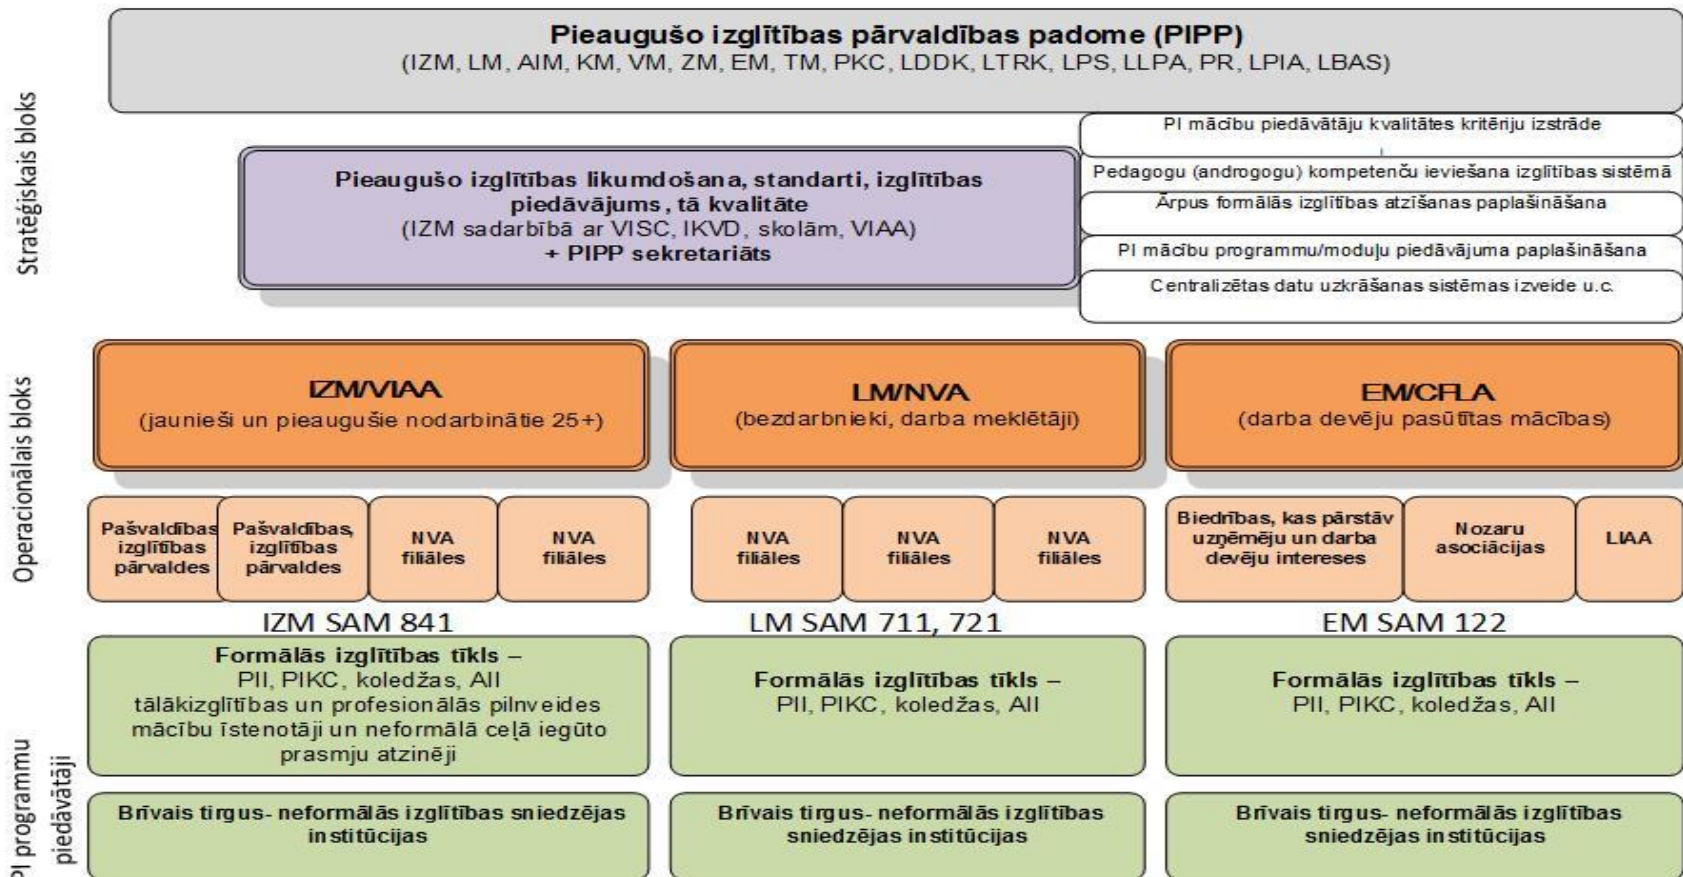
Pieaugušo izglītības pārvaldības padome (PIPP)
(IZM, LM, AIM, KM, VM, ZM, EM, TM, PKC, LDDK, LTRK, LPS, LLPA, PR, LPIA, LBAS)

Stratēģiskais bloks

Pieaugušo izglītības likumdošana, standarti, izglītības piedāvājums, tā kvalitāte
(IZM sadarbībā ar VISC, IKVD, skolām, VIAA)
+ PIPP sekretariāts

PI mācību piedāvātāju kvalitātes kritēriju izstrāde
Pedagogu (andragogu) kompetenču ieviešana izglītības sistēmā
Ārpus formālās izglītības atzīšanas paplašināšana
PI mācību programmu/moduļu piedāvājuma paplašināšana
Centralizētas datu uzkrāšanas sistēmas izveide u.c.

Operacionālais bloks

IZM/VIAA
(jaunieši un pieaugušie nodarbinātie 25+)

LM/NVA
(bezdarbnieki, darba meklētāji)

EM/CFLA
(darba devēju pasūtītas mācības)

Pašvaldības izglītības pārvaldes
Pašvaldības, izglītības pārvaldes
NVA filiāles
NVA filiāles
NVA filiāles
NVA filiāles
NVA filiāles
Biedrības, kas pārstāv uzņēmēju un darba devēju intereses
Nozaru asociācijas
LIAA

IZM SAM 841
LM SAM 711, 721
EM SAM 122

PI programmu piedāvātāji

Formālās izglītības tīkls – PII, PIKC, koledžas, AII tālākizglītības un profesionālās pilnveides mācību īstenotāji un neformālā ceļā iegūto prasmju atzinēji

Formālās izglītības tīkls – PII, PIKC, koledžas, AII

Formālās izglītības tīkls – PII, PIKC, koledžas, AII

Brīvais tirgus- neformālās izglītības sniedzējas institūcijas

Brīvais tirgus- neformālās izglītības sniedzējas institūcijas

Brīvais tirgus- neformālās izglītības sniedzējas institūcijas